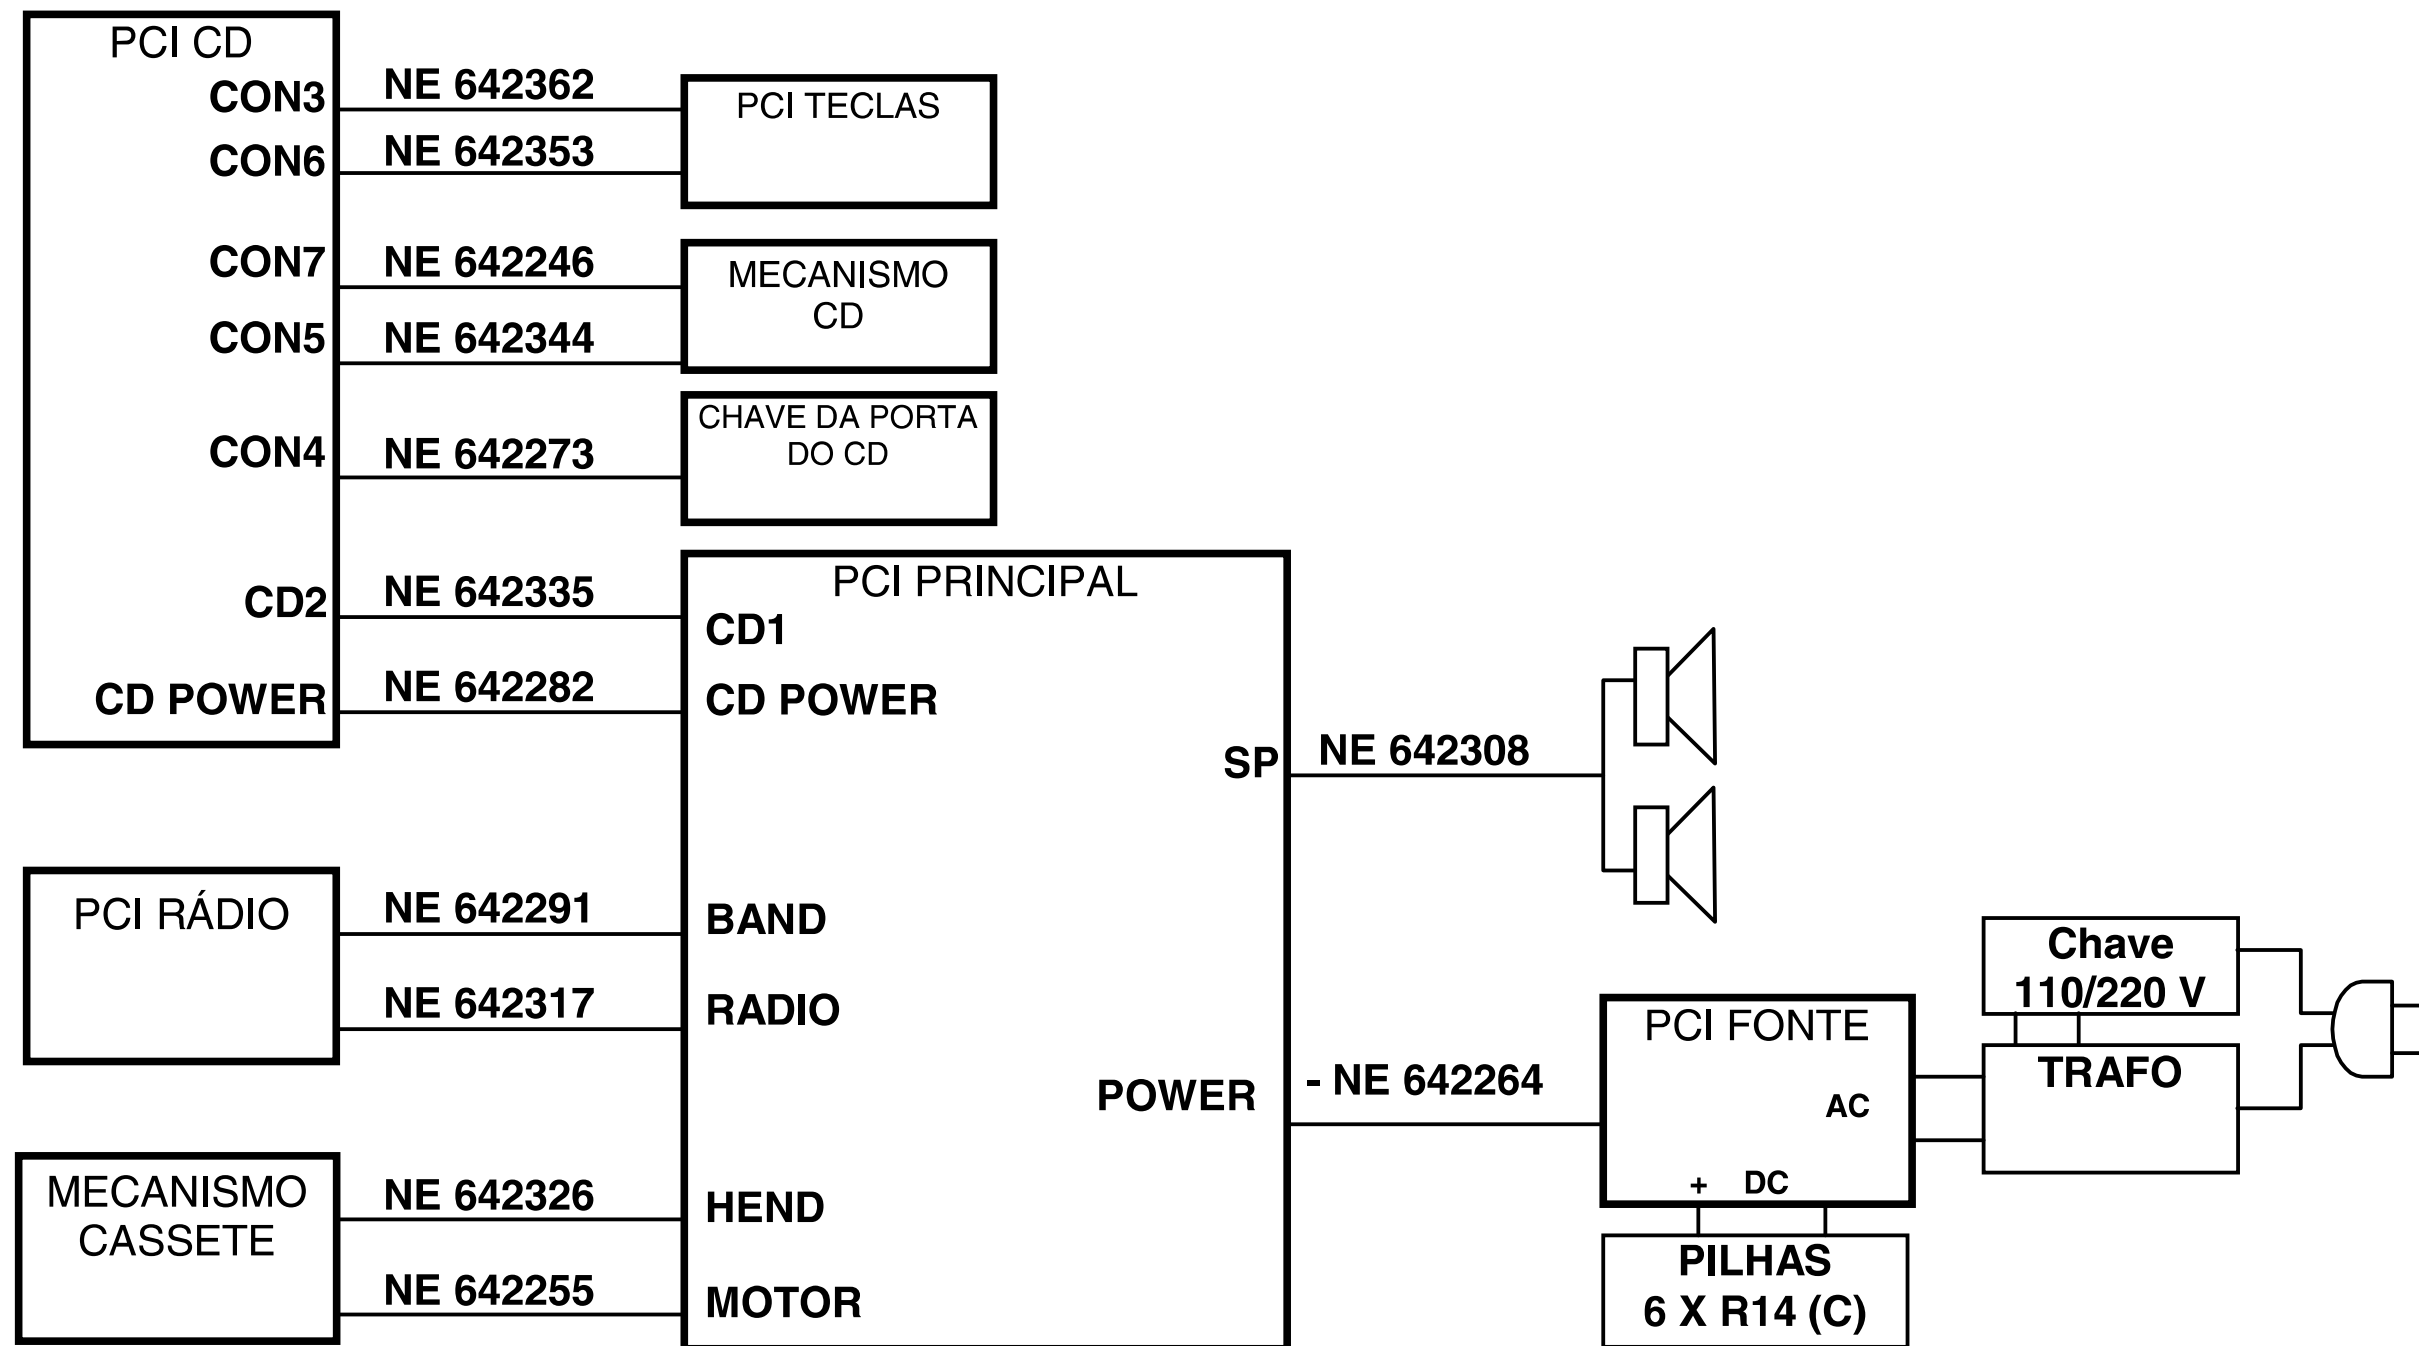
PCI CD
CON3
CON6
CON7
CON5
CON4
CD2
CD POWER

NE 642362
NE 642353
NE 642246
NE 642344
NE 642273
NE 642335
NE 642282

PCI TECLAS

MECANISMO CD

CHAVE DA PORTA DO CD

PCI PRINCIPAL
CD1
CD POWER
SP
BAND
RADIO
POWER
HEND
MOTOR

NE 642308

PCI RÁDIO
NE 642291
NE 642317

MECANISMO CASSETE
NE 642326
NE 642255

- NE 642264

PCI FONTE
AC
+ DC

Chave 110/220 V

TRAFO

PILHAS
6 X R14 (C)